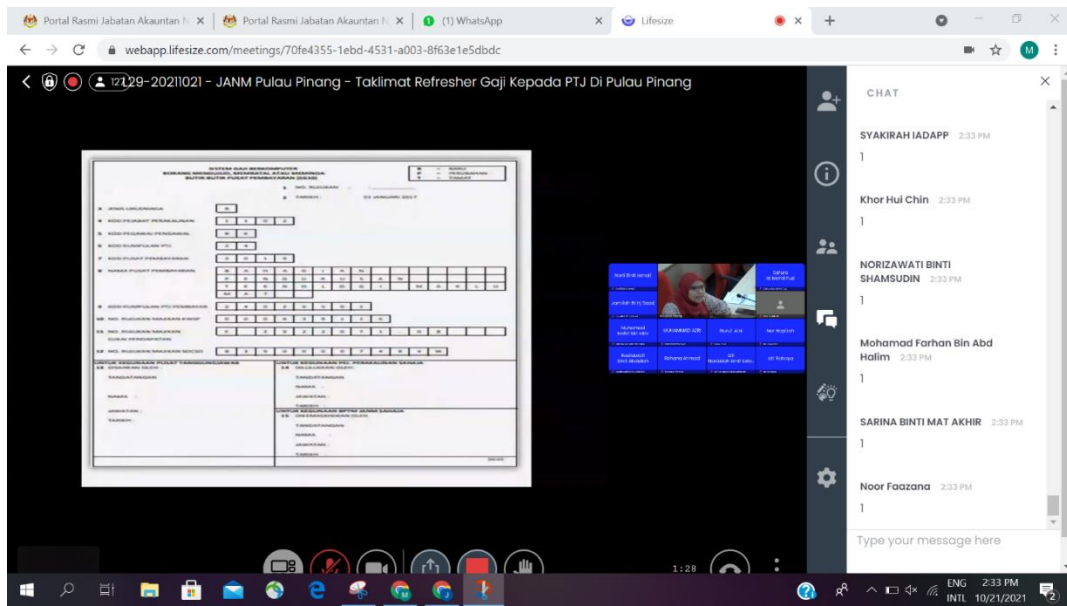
Portal Rasmi Jabatan Akauntan N ×
Portal Rasmi Jabatan Akauntan N ×
(1) WhatsApp ×
Lifesize ×
+

webapp.lifesize.com/meetings/70fe4355-1ebd-4531-a003-8f63e1e5dbdc

127 29-20211021 - JANM Pulau Pinang - Taklimat Refresher Gaji Kepada PTJ Di Pulau Pinang

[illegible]

CHAT

SYAKIRAH IADAPP 2:33 PM
1

Khor Hui Chin 2:33 PM
1

NORIZAWATI BINTI SHAMSUDIN 2:33 PM
1

Mohamad Farhan Bin Abd Halim 2:33 PM
1

SARINA BINTI MAT AKHIR 2:33 PM
1

Noor Faazana 2:33 PM
1

Type your message here

1:28

ENG INTL 2:33 PM 10/21/2021